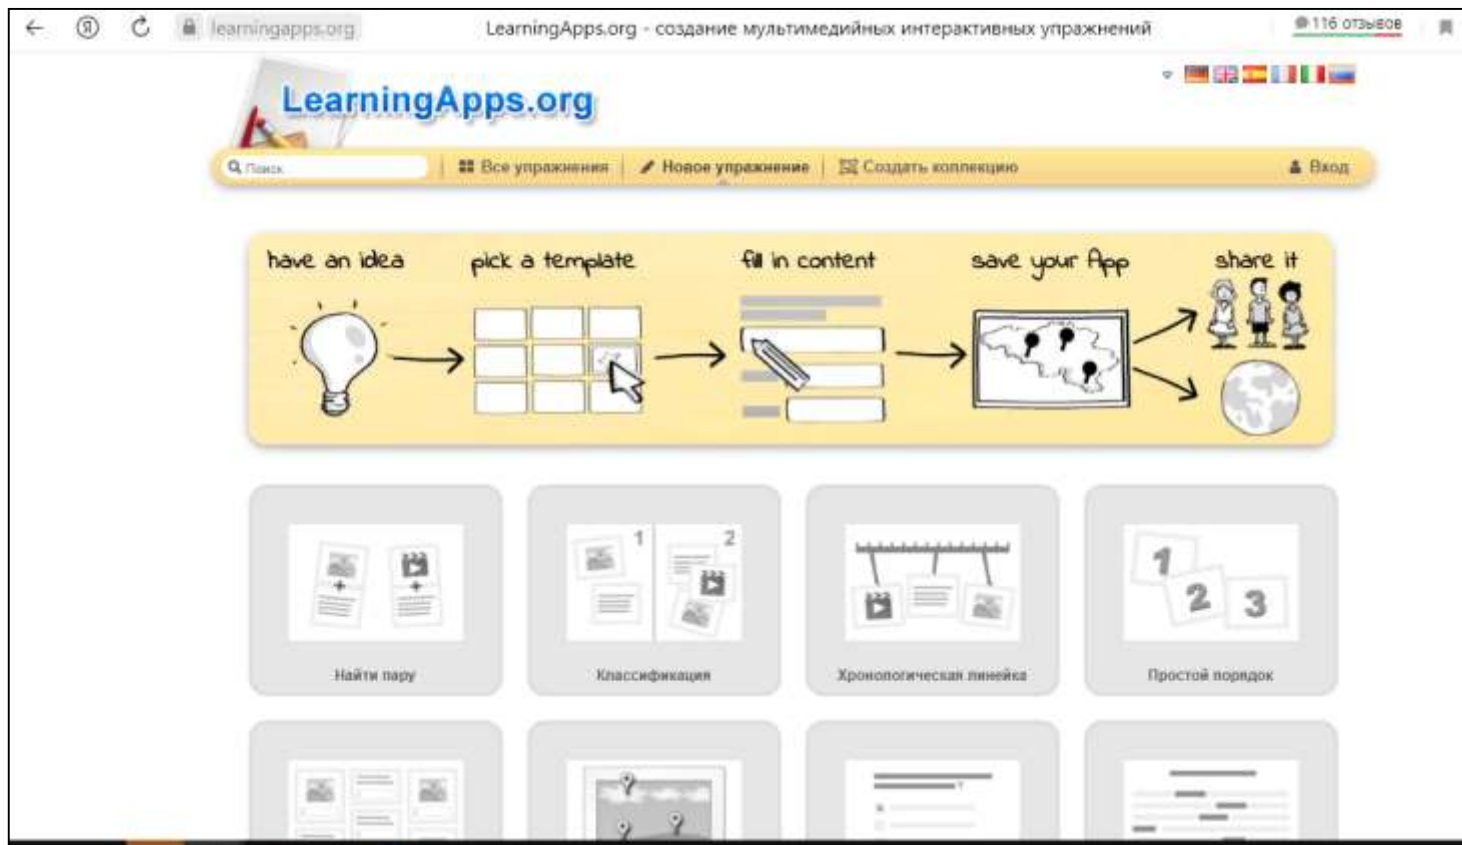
learningapps.org LearningApps.org - создание мультимедийных интерактивных упражнений 116 отзывов

LearningApps.org

Поиск | Все упражнения | Новое упражнение | Создать коллекцию | Вход

have an idea pick a template fill in content save your App share it

Найти пару

1 2

Классификация

Хронологическая линейка

1 2 3

Простой порядок